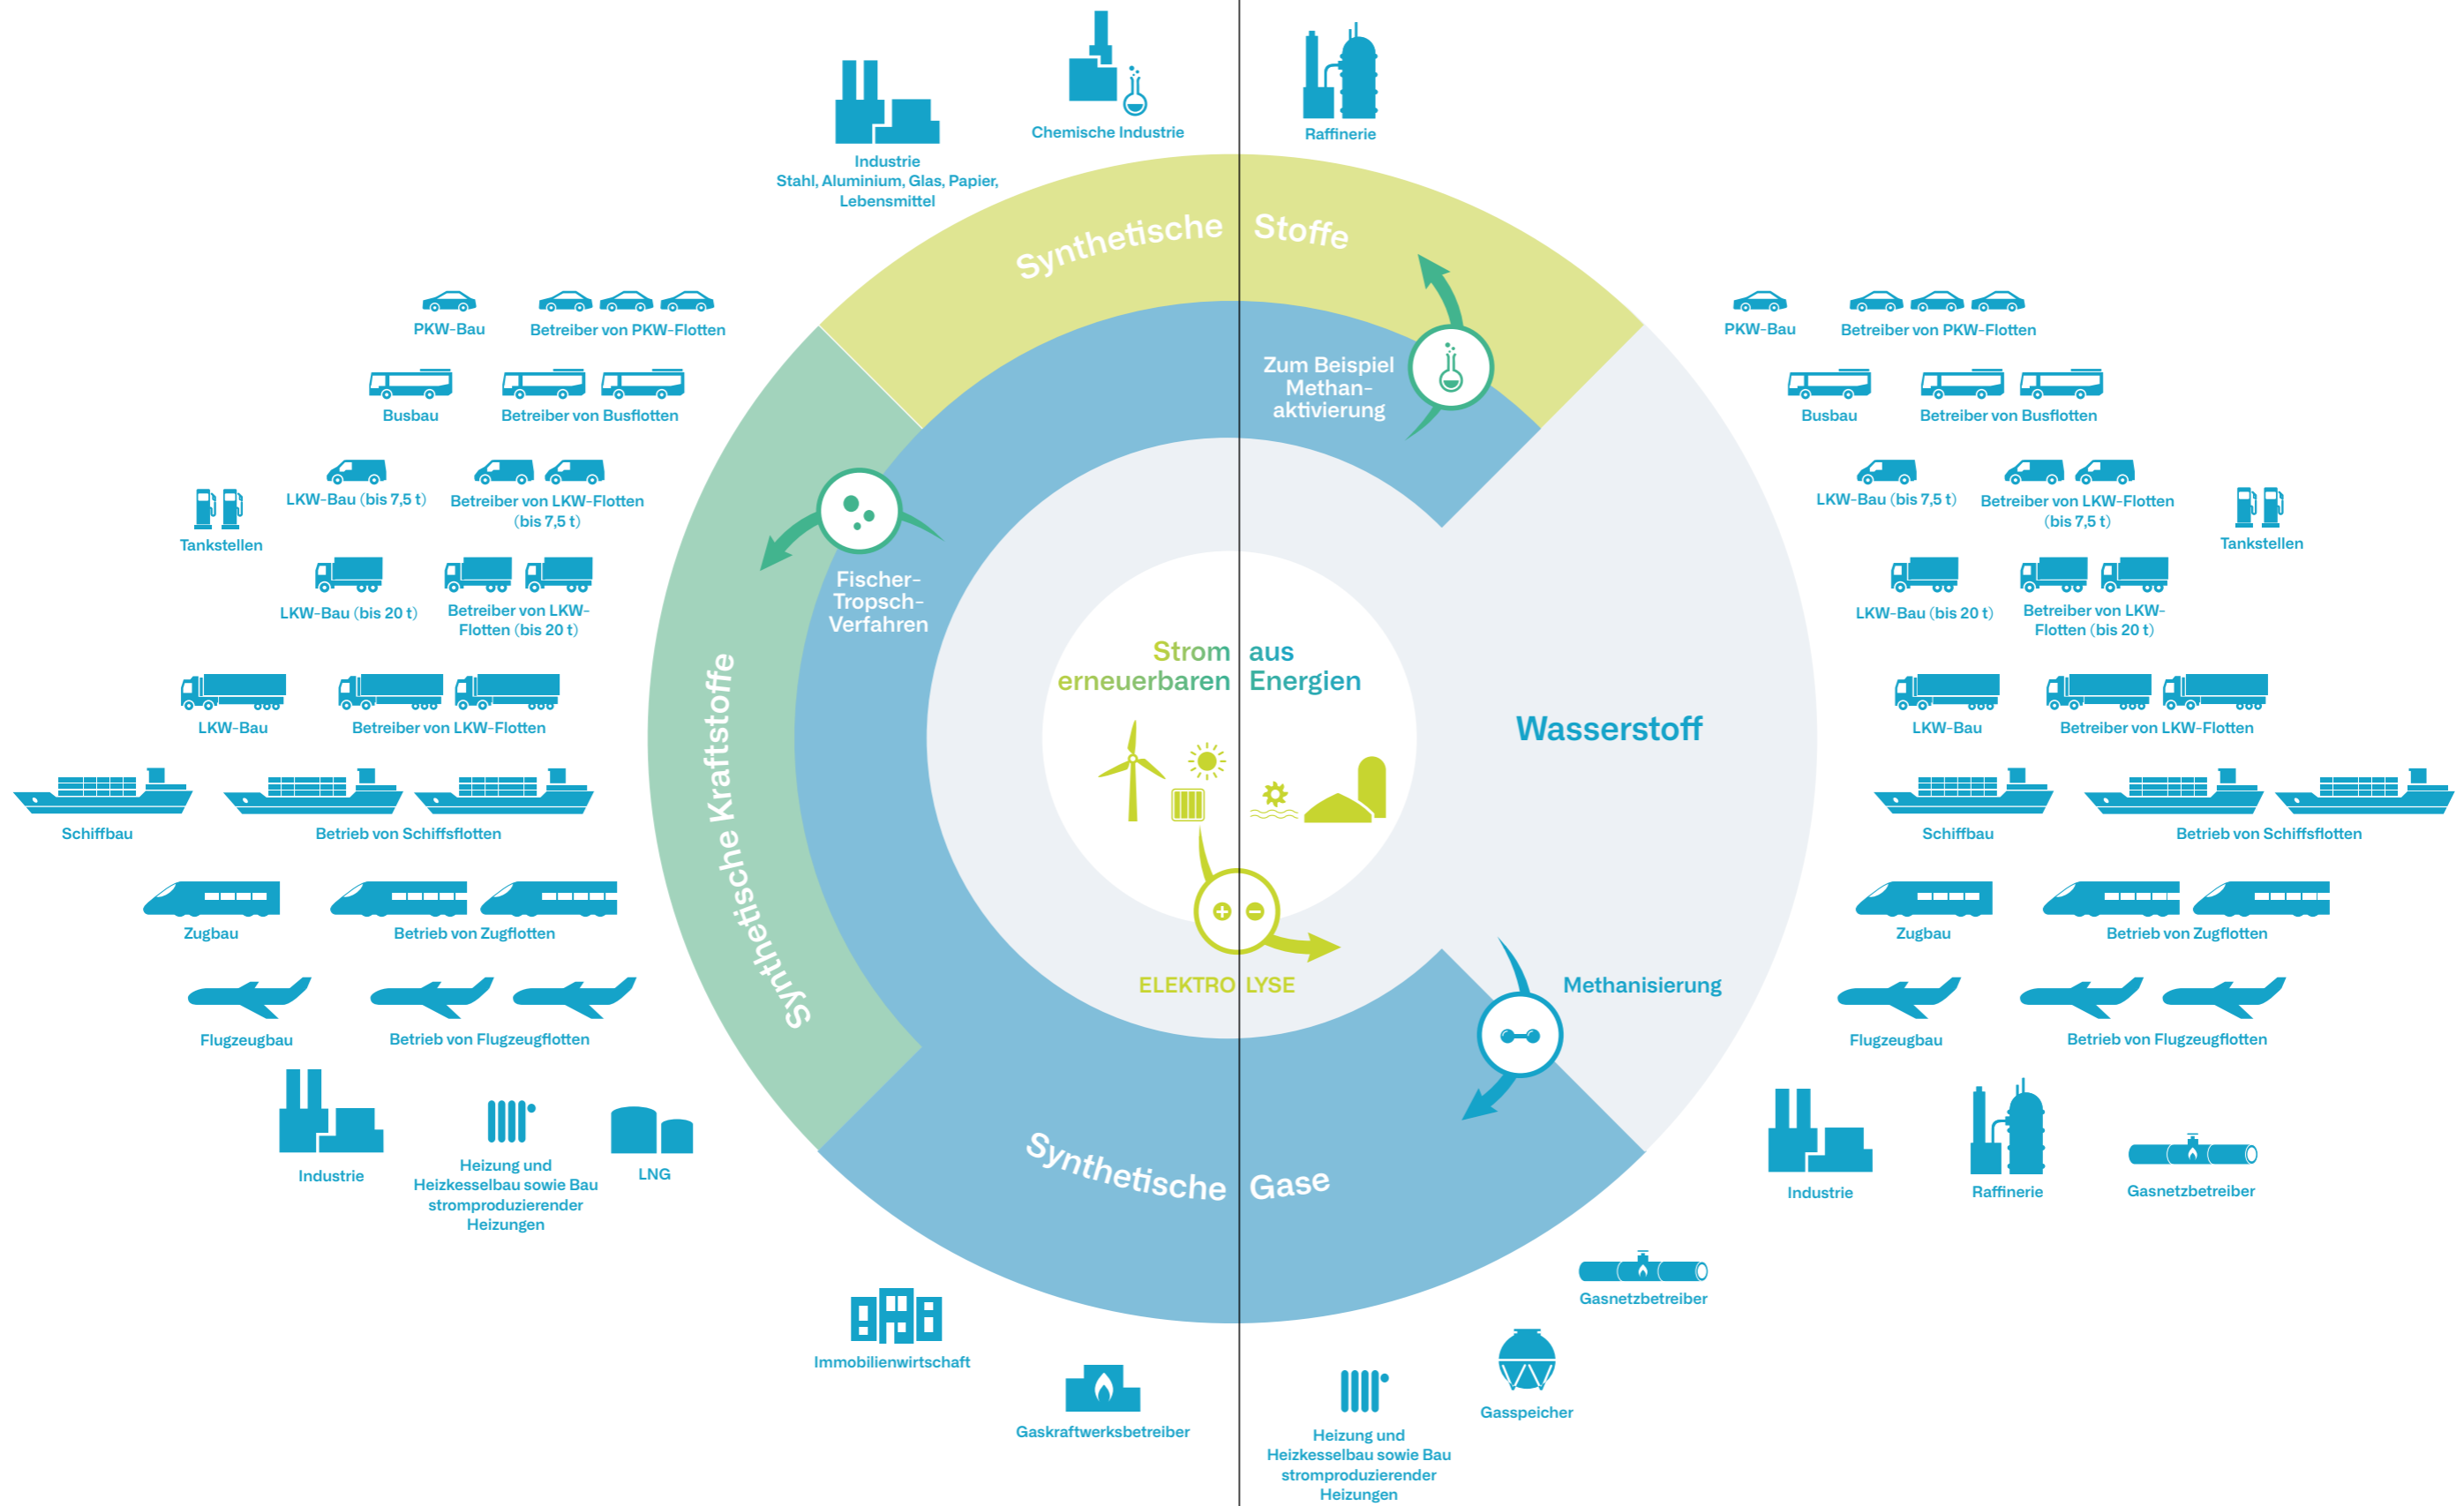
Chemische Industrie

Raffinerie

Industrie
Stahl, Aluminium, Glas, Papier, Lebensmittel

Synthetische Stoffe

PKW-Bau

Betreiber von PKW-Flotten

Busbau

Betreiber von Busflotten

Tankstellen

LKW-Bau (bis 7,5 t)

Betreiber von LKW-Flotten (bis 7,5 t)

LKW-Bau (bis 20 t)

Betreiber von LKW-Flotten (bis 20 t)

LKW-Bau

Betreiber von LKW-Flotten

Schiffbau

Betrieb von Schiffsflotten

Zugbau

Betrieb von Zugflotten

Flugzeugbau

Betrieb von Flugzeugflotten

Industrie

Heizung und Heizkesselbau sowie Bau stromproduzierender Heizungen

LNG

Zum Beispiel Methan-aktivierung

Fischer-Tropsch-Verfahren

Synthetische Kraftstoffe

Strom aus erneuerbaren Energien

ELEKTRO LYSE

Wasserstoff

Methanisierung

Synthetische Gase

PKW-Bau

Betreiber von PKW-Flotten

Busbau

Betreiber von Busflotten

LKW-Bau (bis 7,5 t)

Betreiber von LKW-Flotten (bis 7,5 t)

Tankstellen

LKW-Bau (bis 20 t)

Betreiber von LKW-Flotten (bis 20 t)

LKW-Bau

Betreiber von LKW-Flotten

Schiffbau

Betrieb von Schiffsflotten

Zugbau

Betrieb von Zugflotten

Flugzeugbau

Betrieb von Flugzeugflotten

Industrie

Raffinerie

Gasnetzbetreiber

Gasnetzbetreiber

Immobilienwirtschaft

Gaskraftwerksbetreiber

Heizung und Heizkesselbau sowie Bau stromproduzierender Heizungen

Gasspeicher